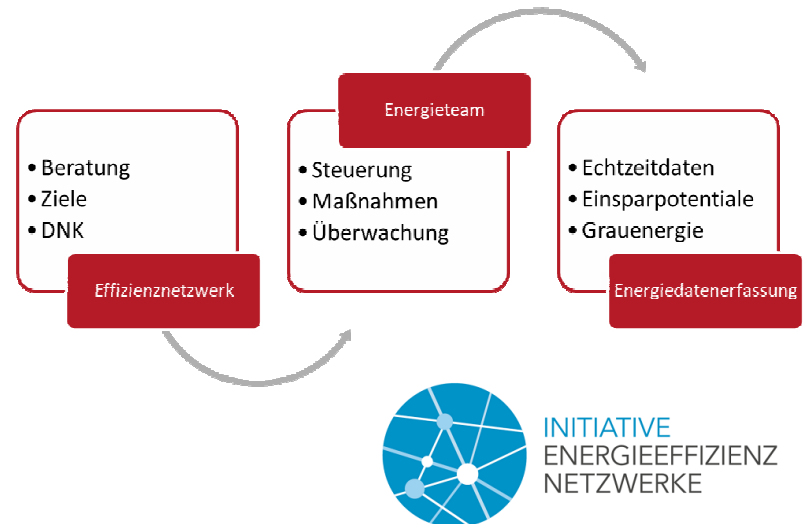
Energieteam

• Beratung
• Ziele
• DNK

Effizienznetzwerk

• Steuerung
• Maßnahmen
• Überwachung

• Echtzeitdaten
• Einsparpotentiale
• Grauenergie

Energiedatenerfassung

INITIATIVE
ENERGIEEFFIZIENZ
NETZWERKE